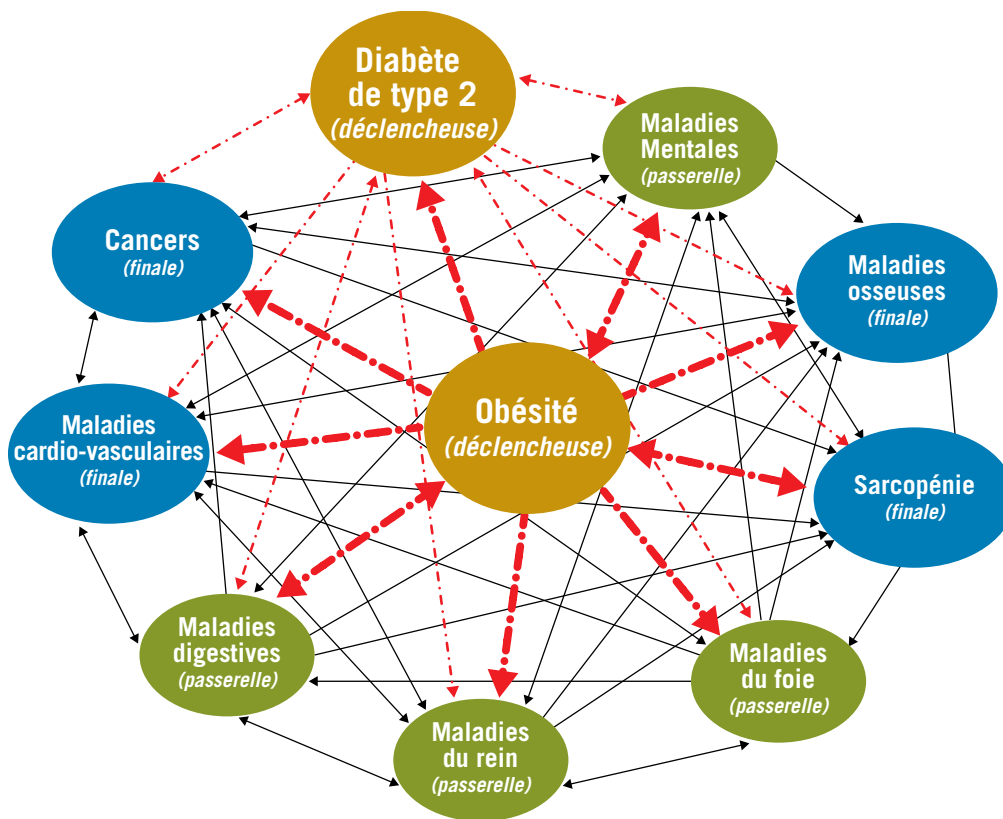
Diabète de type 2
(déclencheuse)

Maladies Mentales
(passerelle)

Cancers
(finale)

Maladies osseuses
(finale)

Obésité
(déclencheuse)

Maladies cardio-vasculaires
(finale)

Sarcopénie
(finale)

Maladies digestives
(passerelle)

Maladies du foie
(passerelle)

Maladies du rein
(passerelle)